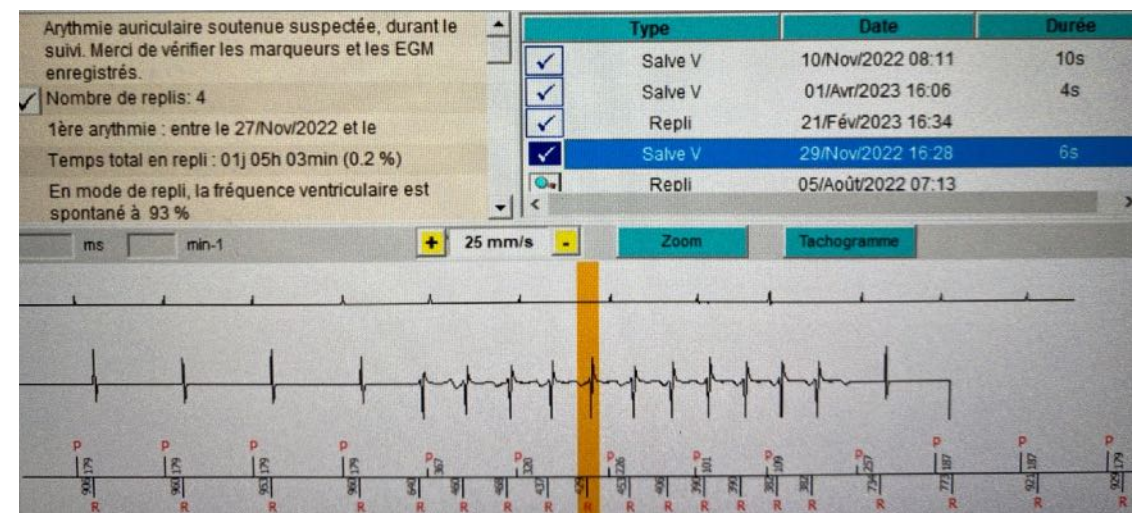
Arythmie auriculaire soutenue suspectée, durant le suivi. Merci de vérifier les marqueurs et les EGM enregistrés.

Nombre de replis: 4

1ère arythmie : entre le 27/Nov/2022 et le

Temps total en repli : 01j 05h 03min (0.2 %)

En mode de repli, la fréquence ventriculaire est spontané à 93 %

| | Type | Date | Durée |
|---|---|---|---|
| ✓ | Salve V | 10/Nov/2022 08:11 | 10s |
| ✓ | Salve V | 01/Avr/2023 16:06 | 4s |
| ✓ | Repli | 21/Fév/2023 16:34 | |
| ✓ | Salve V | 29/Nov/2022 16:28 | 6s |
| | Repli | 05/Août/2022 07:13 | |

ms min-1 + 25 mm/s - Zoom Tachogramme

P P P P P P P P P P P P P

179 179 179 179 367 120 226 101 109 257 187 187 179

908 960 953 908 640 483 498 437 454 453 498 392 393 382 382 734 771 922 929

R R R R R R R R R R R R R R R R R R R